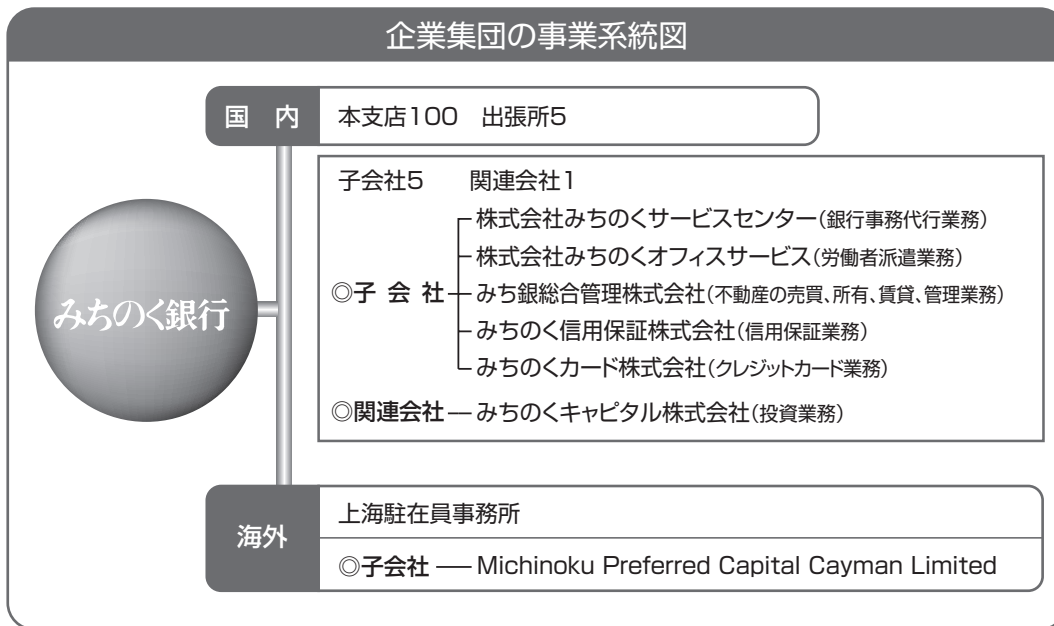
企業集団の事業系統図

みちのく銀行

国 内　本支店100　出張所5

子会社5　関連会社1

◎子 会 社
株式会社みちのくサービスセンター（銀行事務代行業務）
株式会社みちのくオフィスサービス（労働者派遣業務）
みち銀総合管理株式会社（不動産の売買、所有、賃貸、管理業務）
みちのく信用保証株式会社（信用保証業務）
みちのくカード株式会社（クレジットカード業務）

◎関連会社 — みちのくキャピタル株式会社（投資業務）

海外
上海駐在員事務所
◎子会社 — Michinoku Preferred Capital Cayman Limited